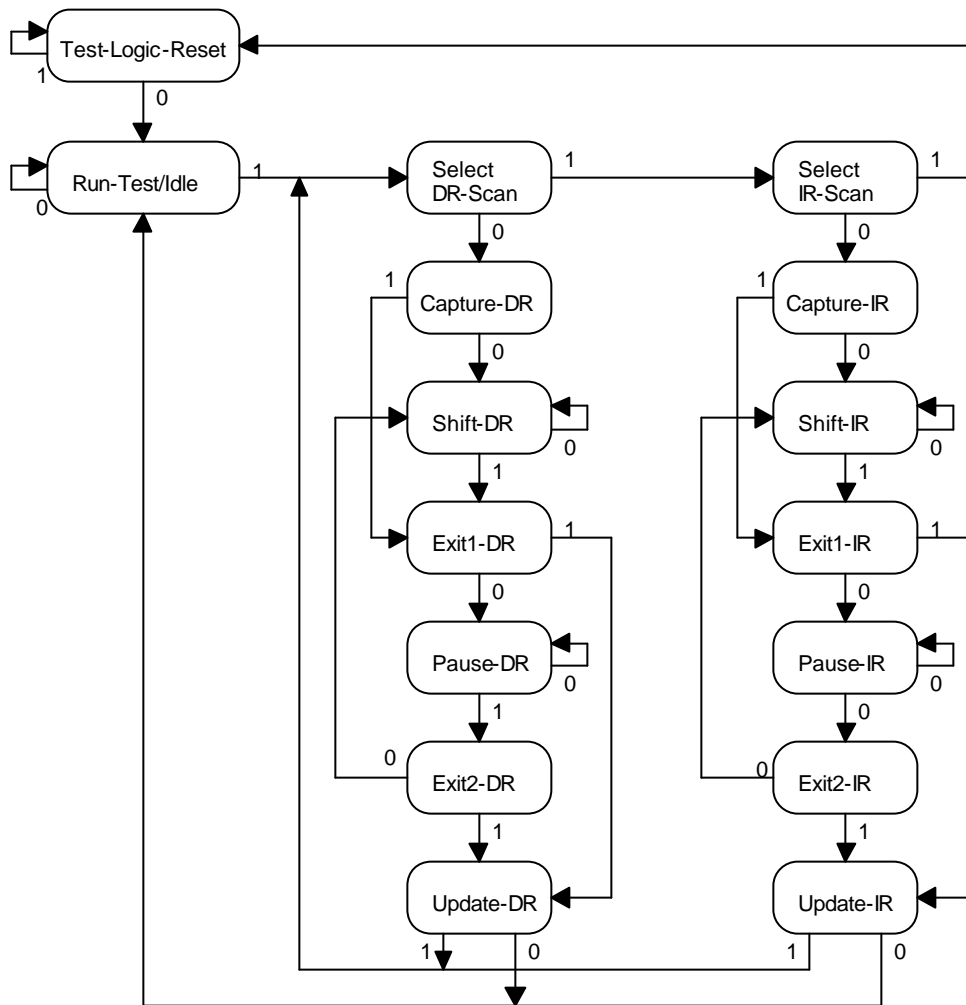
Test-Logic-Reset
1
0
Run-Test/Idle
0
1
Select DR-Scan
1
Select IR-Scan
1
0
0
1
Capture-DR
1
Capture-IR
0
0
Shift-DR
0
Shift-IR
0
1
1
Exit1-DR
1
Exit1-IR
1
0
0
Pause-DR
0
Pause-IR
0
1
0
0
Exit2-DR
0
Exit2-IR
1
1
Update-DR
Update-IR
1
0
1
0